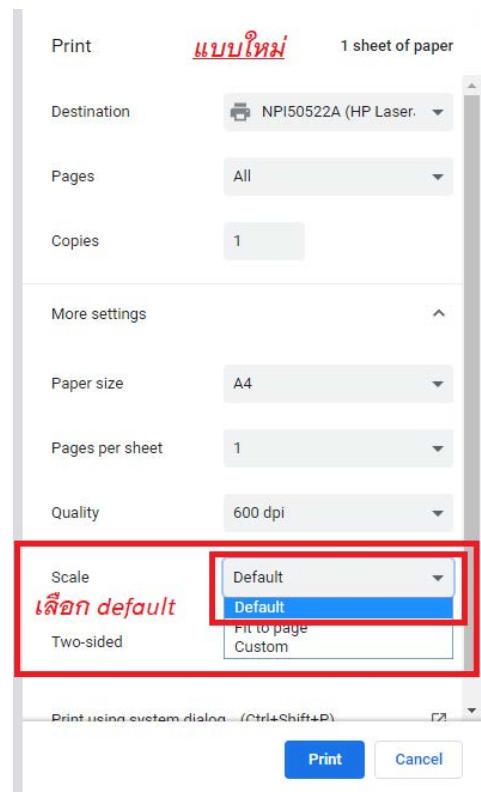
Print แบบใหม่ 1 sheet of paper

Destination NPI50522A (HP Laser

Pages All

Copies 1

More settings

Paper size A4

Pages per sheet 1

Quality 600 dpi

Scale Default

เลือก default

Default

Fit to page

Custom

Two-sided

Print using system dialog... (Ctrl+Shift+P)

Print Cancel